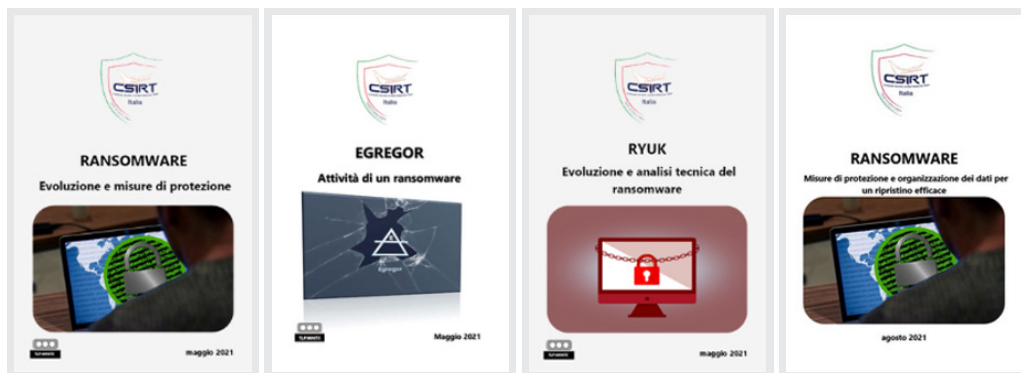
CSIRT
Italia

RANSOMWARE
Evoluzione e misure di protezione

maggio 2021

CSIRT
Italia

EGREGOR
Attività di un ransomware

Egregor

Maggio 2021

CSIRT
Italia

RYUK
Evoluzione e analisi tecnica del ransomware

maggio 2021

CSIRT
Italia

RANSOMWARE
Misure di protezione e organizzazione dei dati per un ripristino efficace

agosto 2021